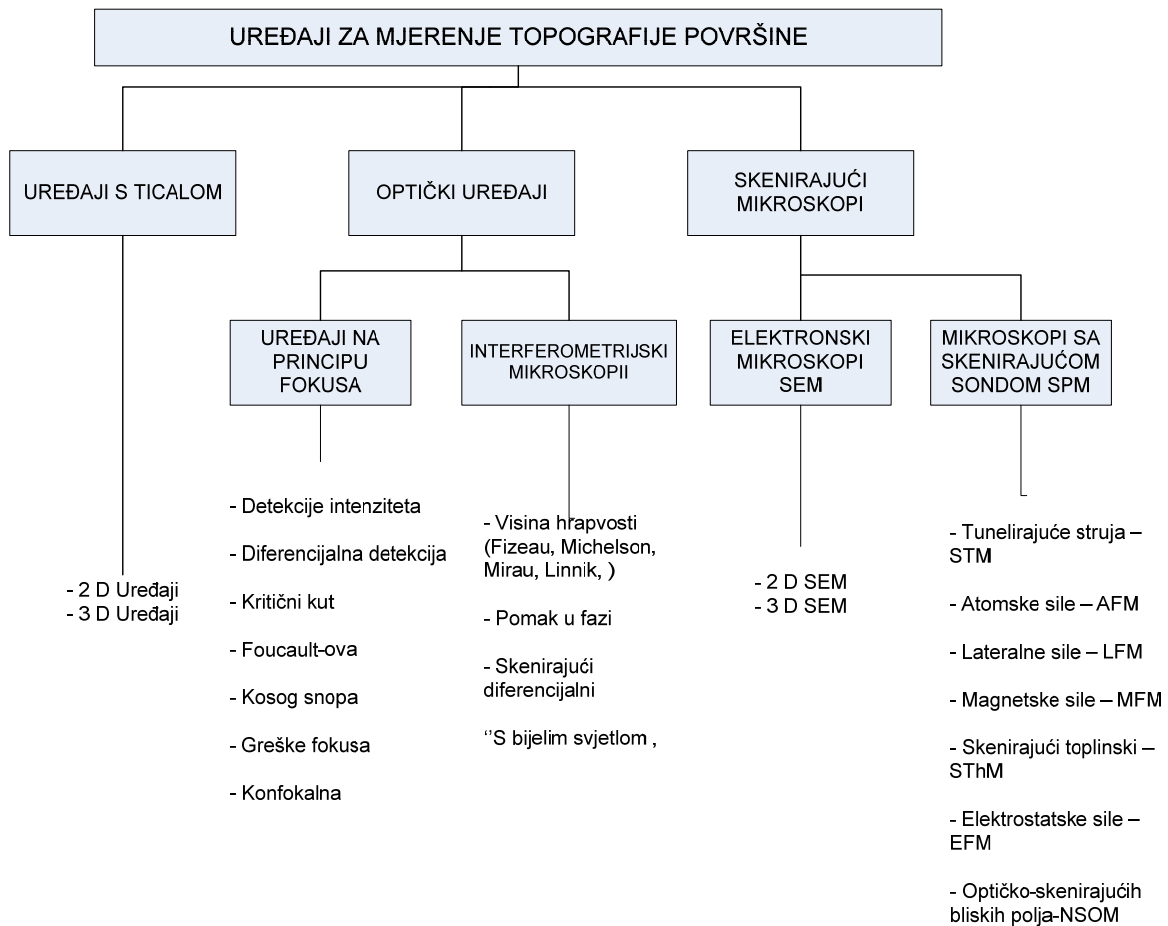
UREĐAJI ZA MJERENJE TOPOGRAFIJE POVRŠINE

UREĐAJI S TICALOM

- 2 D Uređaji
- 3 D Uređaji

OPTIČKI UREĐAJI

UREĐAJI NA PRINCIPU FOKUSA

- Detekcije intenziteta
- Diferencijalna detekcija
- Kritični kut
- Foucault-ova
- Kosog snopa
- Greške fokusa
- Konfokalna

INTERFEROMETRIJSKI MIKROSKOPII

- Visina hrapvosti (Fizeau, Michelson, Mirau, Linnik, )
- Pomak u fazi
- Skenirajući diferencijalni
''S bijelim svjetlom ,

SKENIRAJUĆI MIKROSKOPI

ELEKTRONSKI MIKROSKOPI SEM

- 2 D SEM
- 3 D SEM

MIKROSKOPI SA SKENIRAJUĆOM SONDOM SPM

- Tunelirajuće struja – STM
- Atomske sile – AFM
- Lateralne sile – LFM
- Magnetske sile – MFM
- Skenirajući toplinski – SThM
- Elektrostatske sile – EFM
- Optičko-skenirajućih bliskih polja-NSOM